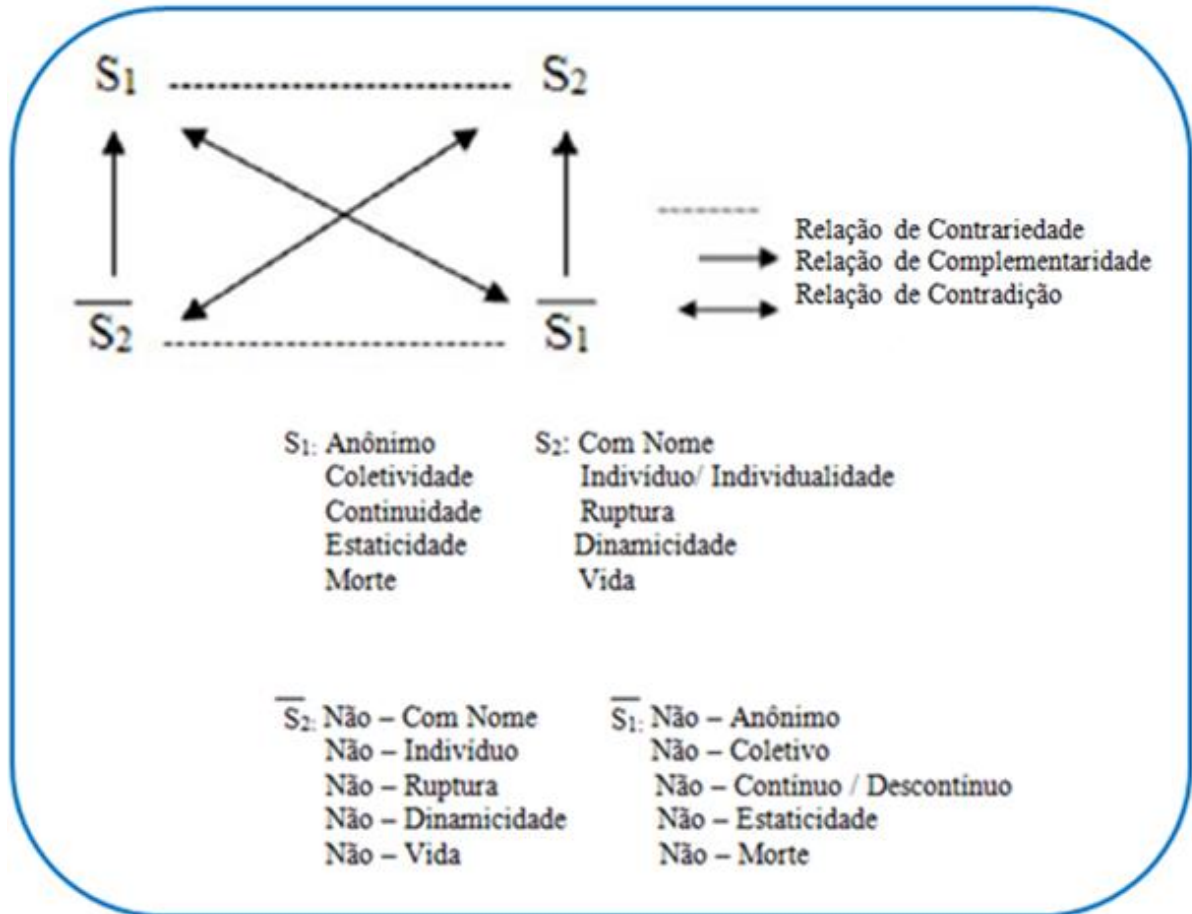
$S_1$ $S_2$

$\overline{S_2}$ $\overline{S_1}$

Relação de Contrariedade
Relação de Complementaridade
Relação de Contradição

$S_1$: Anônimo
Coletividade
Continuidade
Estaticidade
Morte

$S_2$: Com Nome
Indivíduo/ Individualidade
Ruptura
Dinamicidade
Vida

$\overline{S_2}$: Não – Com Nome
Não – Indivíduo
Não – Ruptura
Não – Dinamicidade
Não – Vida

$\overline{S_1}$: Não – Anônimo
Não – Coletivo
Não – Contínuo / Descontínuo
Não – Estaticidade
Não – Morte